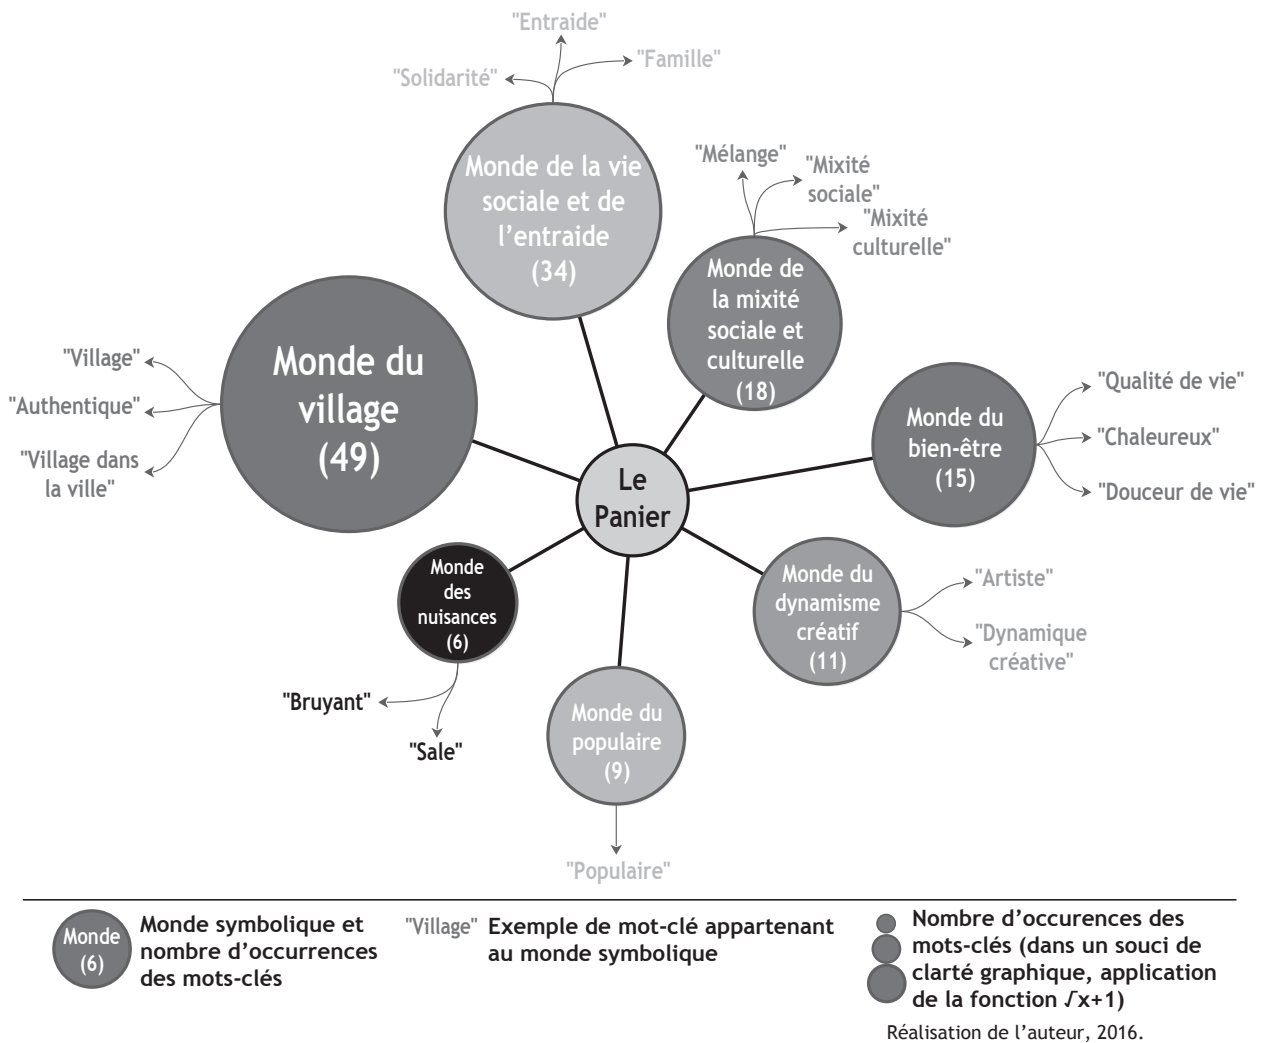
"Entraide"

"Solidarité"

"Famille"

Monde de la vie sociale et de l'entraide (34)

"Mélange"

"Mixité sociale"

"Mixité culturelle"

Monde de la mixité sociale et culturelle (18)

"Village"

"Authentique"

"Village dans la ville"

Monde du village (49)

Le Panier

"Qualité de vie"

"Chaleureux"

"Douceur de vie"

Monde du bien-être (15)

Monde des nuisances (6)

"Bruyant"

"Sale"

Monde du dynamisme créatif (11)

"Artiste"

"Dynamique créative"

Monde du populaire (9)

"Populaire"

Monde (6) Monde symbolique et nombre d'occurrences des mots-clés

"Village" Exemple de mot-clé appartenant au monde symbolique

Nombre d'occurences des mots-clés (dans un souci de clarté graphique, application de la fonction $\sqrt{x+1}$)

Réalisation de l'auteur, 2016.